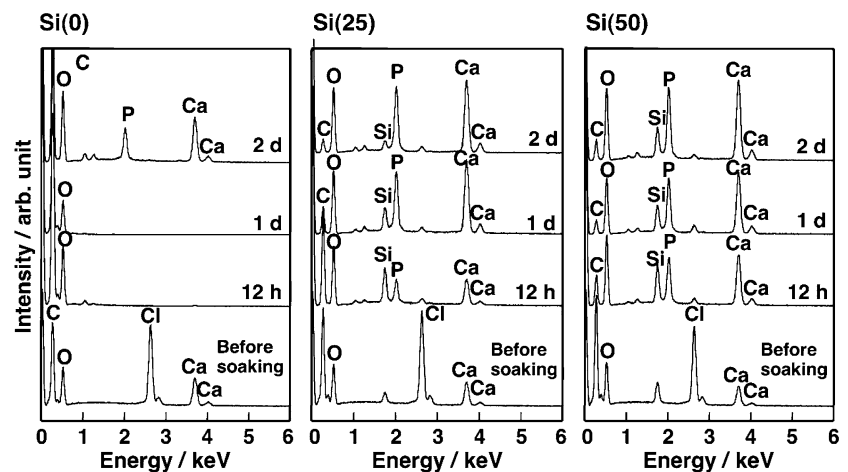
Si(0)

Intensity / arb. unit

O C P Ca Ca 2 d
O 1 d
O 12 h
C O Cl Ca Ca Before soaking

0 1 2 3 4 5 6
Energy / keV

Si(25)

O C P Si Ca Ca 2 d
C O Si P Ca Ca 1 d
O Si P Ca Ca 12 h
O Cl Ca Ca Before soaking

0 1 2 3 4 5 6
Energy / keV

Si(50)

O C P Si Ca Ca 2 d
C O Si P Ca Ca 1 d
C Si P Ca Ca 12 h
O Cl Ca Ca Before soaking

0 1 2 3 4 5 6
Energy / keV